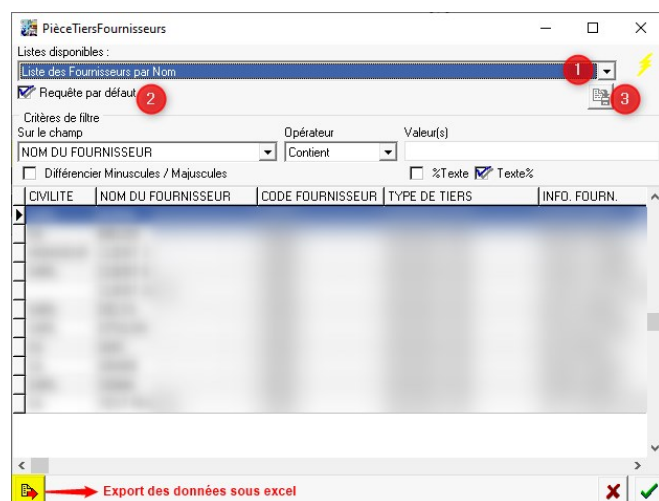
PièceTiersFournisseurs

Listes disponibles :

Liste des Fournisseurs par Nom

1

Requête par défaut

2

3

Critères de filtre

Sur le champ

NOM DU FOURNISSEUR

Opérateur

Contient

Valeur(s)

Différencier Minuscules / Majuscules

%Texte

Texte%

| CIVILITE | NOM DU FOURNISSEUR | CODE FOURNISSEUR | TYPE DE TIERS | INFO. FOURN. |
|---|---|---|---|---|

Export des données sous excel